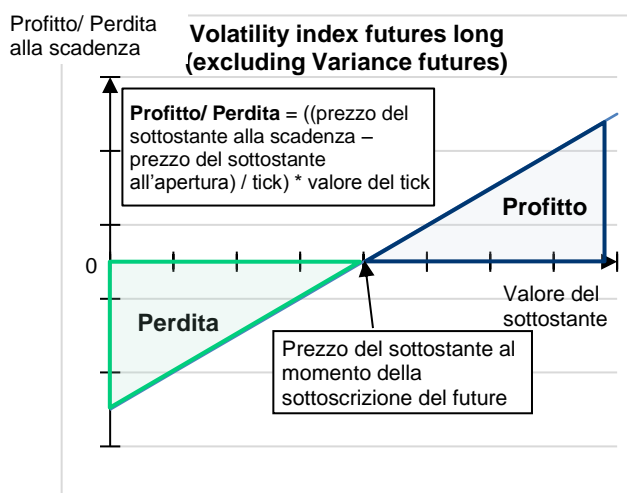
Profitto/ Perdita alla scadenza

Volatility index futures long (excluding Variance futures)

Profitto/ Perdita = ((prezzo del sottostante alla scadenza – prezzo del sottostante all'apertura) / tick) * valore del tick

Profitto

0

Valore del sottostante

Perdita

Prezzo del sottostante al momento della sottoscrizione del future